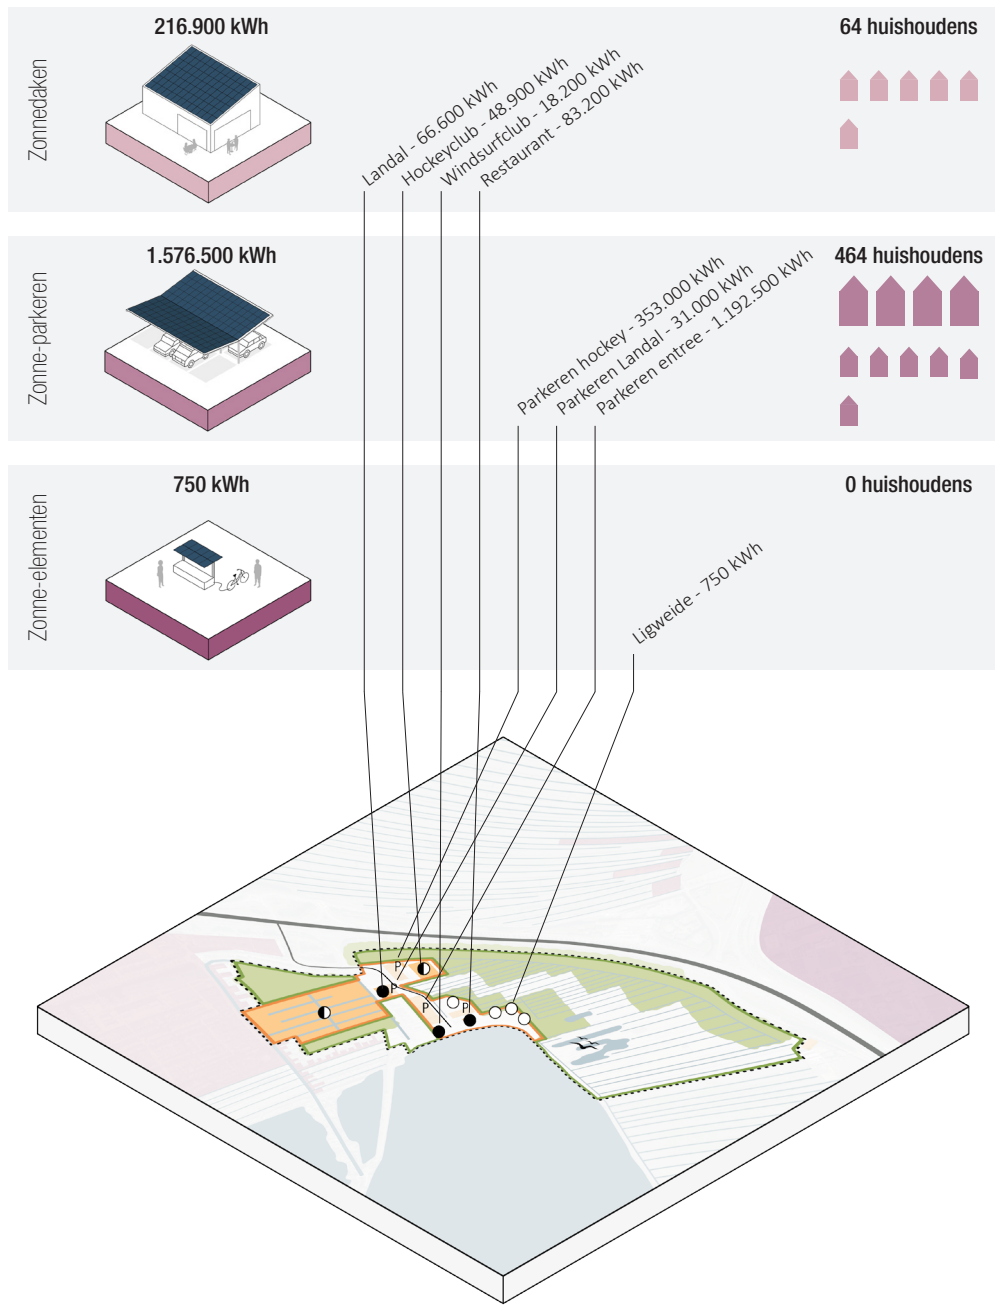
Zonnedaken

216.900 kWh

64 huishoudens

Landal - 66.600 kWh
Hockeyclub - 48.900 kWh
Windsurfclub - 18.200 kWh
Restaurant - 83.200 kWh

Zonne-parkeren

1.576.500 kWh

464 huishoudens

Parkeren hockey - 353.000 kWh
Parkeren Landal - 31.000 kWh
Parkeren entree - 1.192.500 kWh

Zonne-elementen

750 kWh

0 huishoudens

Ligweide - 750 kWh

P
P
P
P